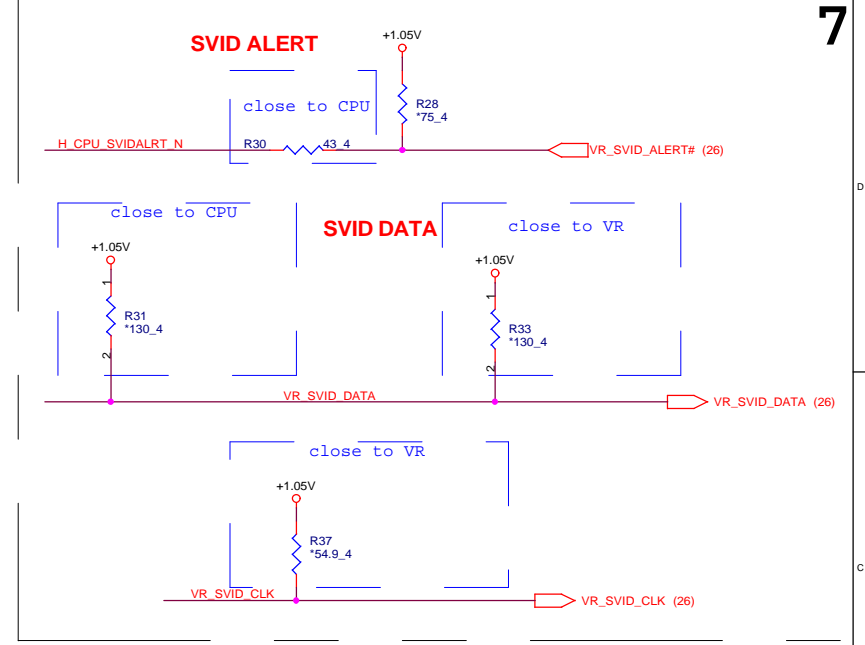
7

SVID ALERT

+1.05V

close to CPU

R28
*75_4

H_CPU_SVIDALRT_N

R30

43_4

VR_SVID_ALERT# (26)

D

close to CPU

SVID DATA

close to VR

+1.05V

+1.05V

1

R31
*130_4

2

1

R33
*130_4

2

VR_SVID_DATA

VR_SVID_DATA (26)

close to VR

+1.05V

R37
*54.9_4

VR_SVID_CLK

VR_SVID_CLK (26)

C